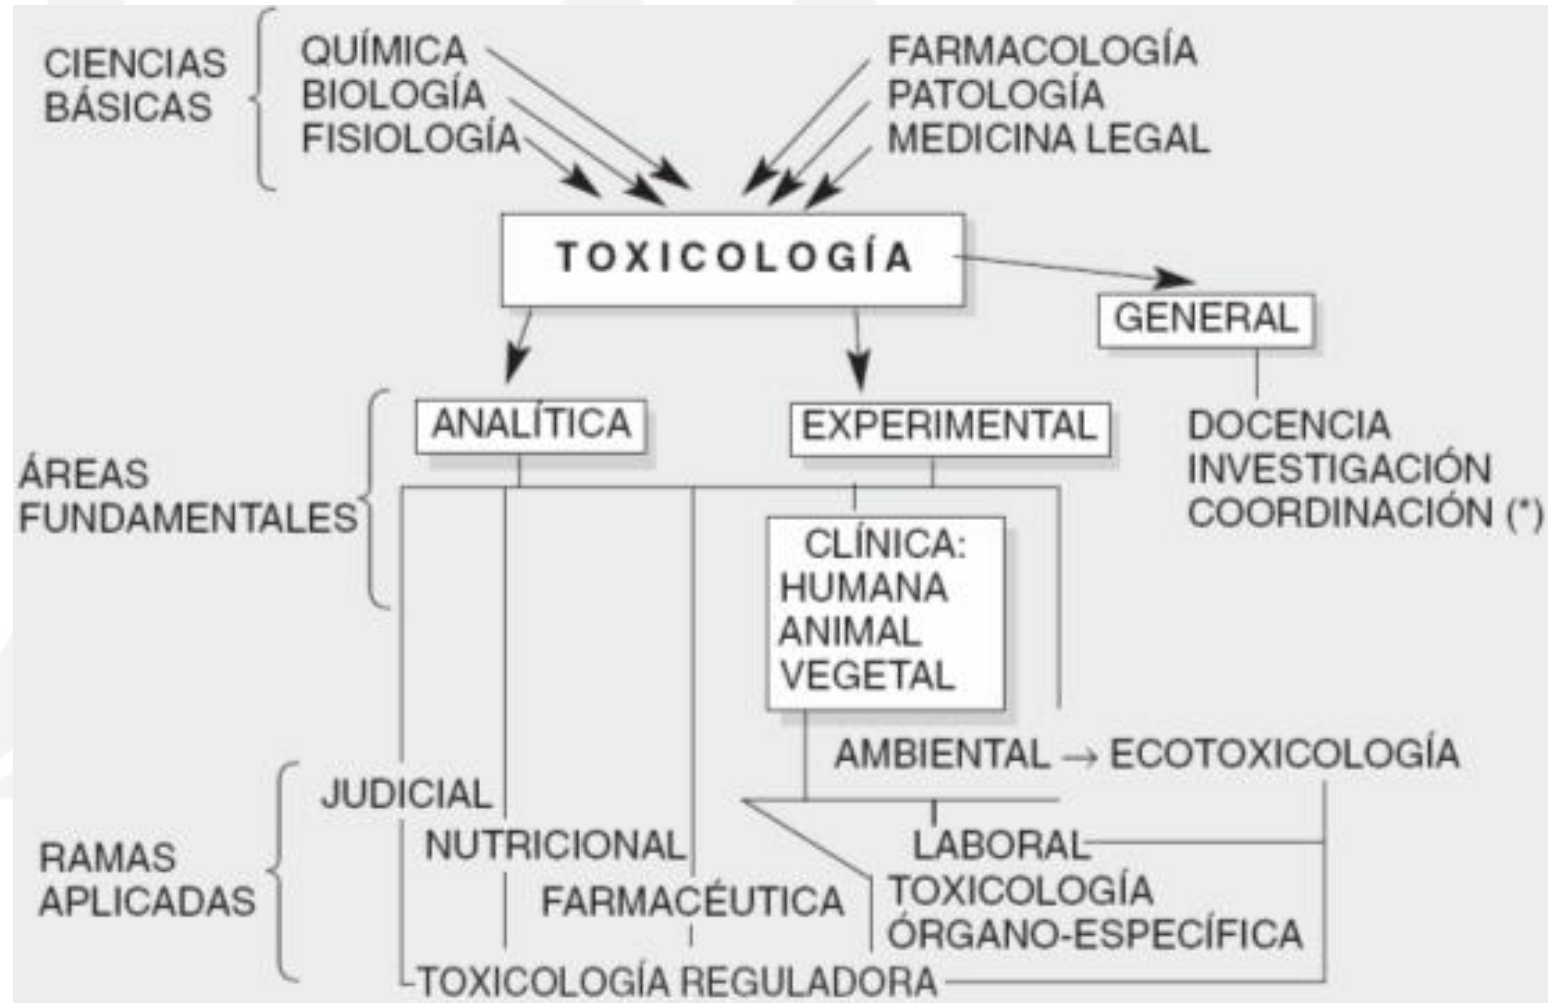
CIENCIAS BÁSICAS
QUÍMICA
BIOLOGÍA
FISIOLOGÍA

FARMACOLOGÍA
PATOLOGÍA
MEDICINA LEGAL

TOXICOLOGÍA

GENERAL

DOCENCIA
INVESTIGACIÓN
COORDINACIÓN (*)

ÁREAS FUNDAMENTALES
ANALÍTICA
EXPERIMENTAL

CLÍNICA:
HUMANA
ANIMAL
VEGETAL

AMBIENTAL → ECOTOXICOLOGÍA

RAMAS APLICADAS
JUDICIAL
NUTRICIONAL
FARMACÉUTICA
LABORAL
TOXICOLOGÍA ÓRGANO-ESPECÍFICA
TOXICOLOGÍA REGULADORA